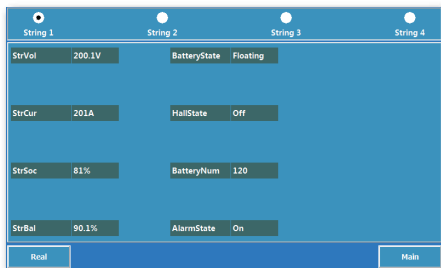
String 1
String 2
String 3
String 4

| StrVol | 200.1V |
|---|---|
| StrCur | 201A |
| StrSoc | 81% |
| StrBal | 90.1% |

| BatteryState | Floating |
|---|---|
| HallState | Off |
| BatteryNum | 120 |
| AlarmState | On |

Real
Main